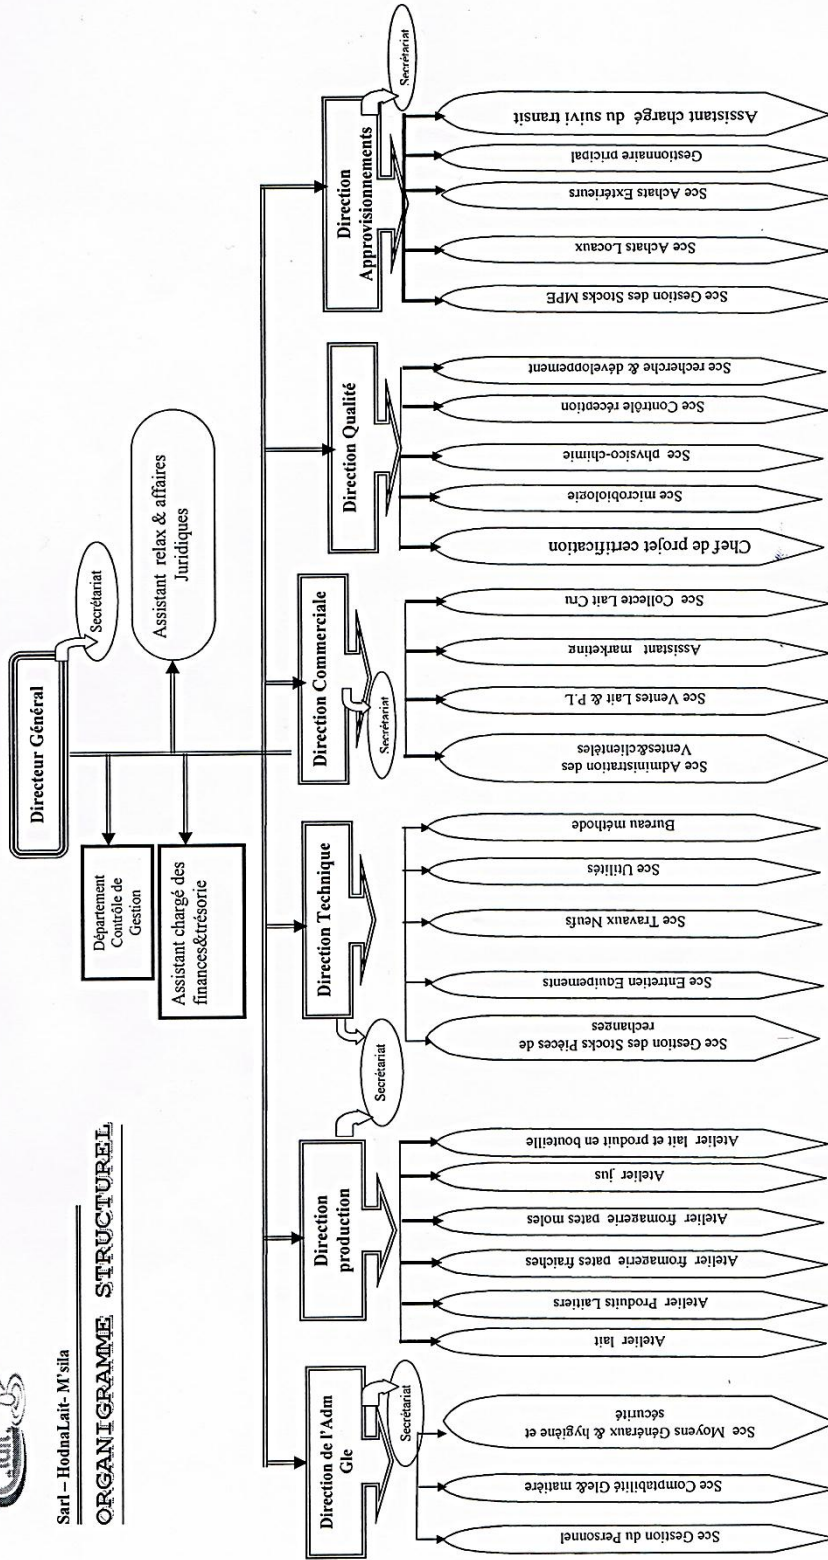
Sarl – HodnaLait- M'sila

ORGANIGRAMME STRUCTUREL

Directeur Général

Secrétariat

Assistant relax & affaires Juridiques

Département Contrôle de Gestion

Assistant chargé des finances&trésorie

Direction de l'Adm Gle

Secrétariat

Sce Gestion du Personnel

Sce Comptabilité Glé& matière

Sce Moyens Généraux & hygiène et sécurité

Direction production

Secrétariat

Atelier lait

Atelier Produits Laitiers

Atelier fromagerie pates fraiches

Atelier fromagerie pates moles

Atelier jus

Atelier lait et produit en bouteille

Direction Technique

Sce Gestion des Stocks Pièces de rechanges

Sce Entretien Equipements

Sce Travaux Neufs

Sce Utilités

Bureau méthode

Direction Commerciale

Secrétariat

Sce Administration des Ventes&clientèles

Sce Ventes Lait & P.L

Assistant marketing

Sce Collecte Lait Cru

Direction Qualité

Chef de projet certification

Sce microbioloie

Sce physico-chimie

Sce Contrôle réception

Sce recherche & développement

Direction Approvisionnements

Secrétariat

Sce Gestion des Stocks MPE

Sce Achats Locaux

Sce Achats Extérieurs

Gestionnaire pricipal

Assistant chargé du suivi transit